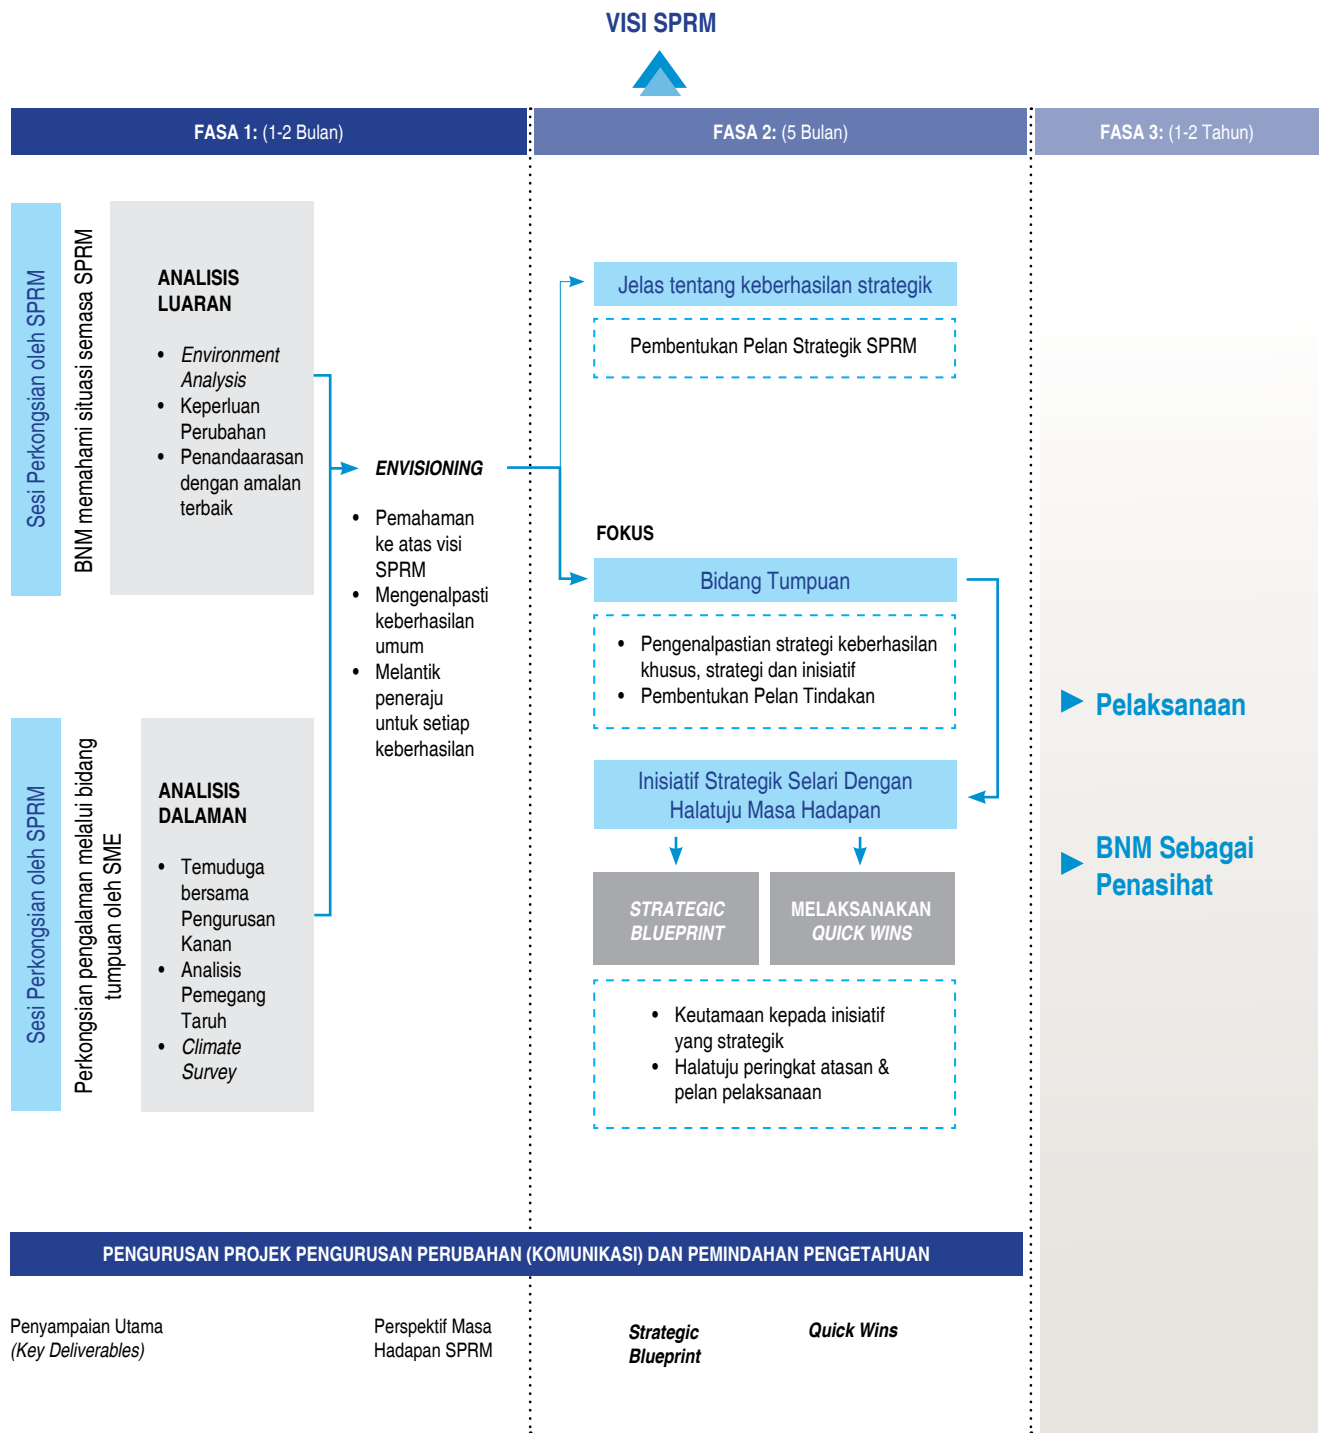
VISI SPRM

FASA 1: (1-2 Bulan)

FASA 2: (5 Bulan)

FASA 3: (1-2 Tahun)

Sesi Perkongsian oleh SPRM

BNM memahami situasi semasa SPRM

ANALISIS LUARAN

- Environment Analysis
- Keperluan Perubahan
- Penandaarasan dengan amalan terbaik

Sesi Perkongsian oleh SPRM

Perkongsian pengalaman melalui bidang tumpuan oleh SME

ANALISIS DALAMAN

- Temuduga bersama Pengurusan Kanan
- Analisis Pemegang Taruh
- Climate Survey

ENVISIONING

- Pemahaman ke atas visi SPRM
- Mengenalpasti keberhasilan umum
- Melantik peneraju untuk setiap keberhasilan

Jelas tentang keberhasilan strategik

Pembentukan Pelan Strategik SPRM

FOKUS

Bidang Tumpuan

- Pengenalpastian strategi keberhasilan khusus, strategi dan inisiatif
- Pembentukan Pelan Tindakan

Inisiatif Strategik Selari Dengan Halatuju Masa Hadapan

STRATEGIC BLUEPRINT

MELAKSANAKAN QUICK WINS

- Keutamaan kepada inisiatif yang strategik
- Halatuju peringkat atasan & pelan pelaksanaan

Pelaksanaan

BNM Sebagai Penasihat

PENGURUSAN PROJEK PENGURUSAN PERUBAHAN (KOMUNIKASI) DAN PEMINDAHAN PENGETAHUAN

Penyampaian Utama (Key Deliverables)

Perspektif Masa Hadapan SPRM

Strategic Blueprint

Quick Wins